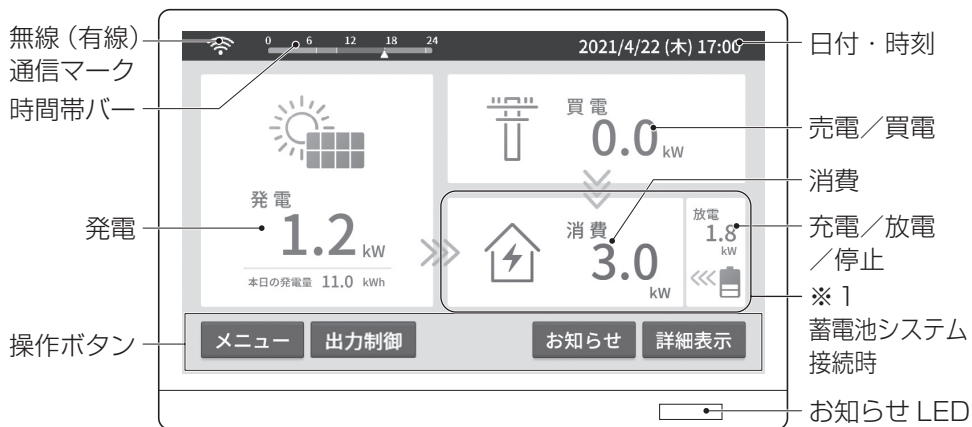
無線（有線）通信マーク

時間帯バー

0 6 12 18 24

2021/4/22 (木) 17:00

日付・時刻

買電
0.0 kW

売電／買電

発電
1.2 kW
本日の発電量 11.0 kWh

発電

消費
3.0 kW

消費

放電
1.8 kW

充電／放電／停止

※１
蓄電池システム接続時

メニュー
出力制御
お知らせ
詳細表示

操作ボタン

お知らせ LED